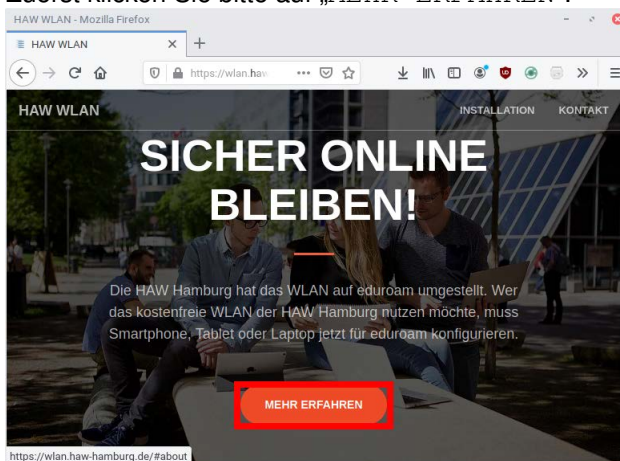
Zuerst klicken Sie bitte auf „MEHR ERFAHREN“.

HAW WLAN - Mozilla Firefox

HAW WLAN

https://wlan.haw

HAW WLAN

INSTALLATION

KONTAKT

SICHER ONLINE BLEIBEN!

Die HAW Hamburg hat das WLAN auf eduroam umgestellt. Wer das kostenfreie WLAN der HAW Hamburg nutzen möchte, muss Smartphone, Tablet oder Laptop jetzt für eduroam konfigurieren.

MEHR ERFAHREN

https://wlan.haw-hamburg.de/#about